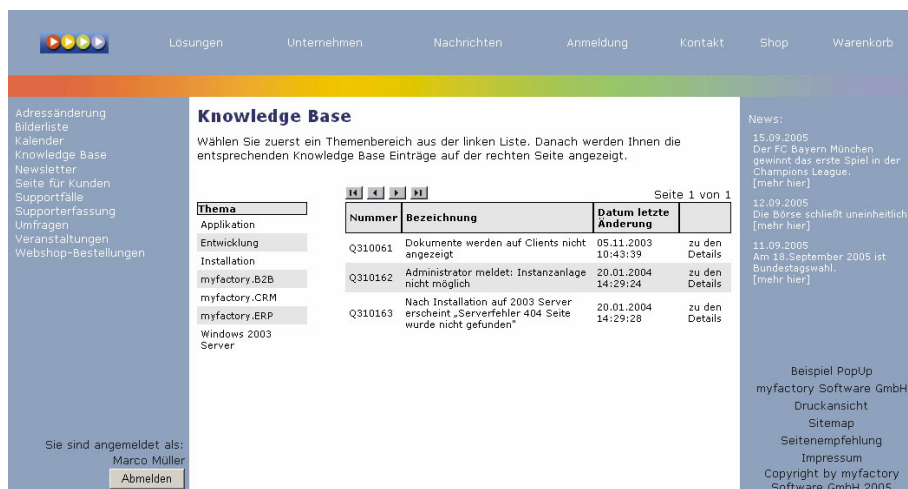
Lösungen Unternehmen Nachrichten Anmeldung Kontakt Shop Warenkorb

Adressänderung
Bilderliste
Kalender
Knowledge Base
Newsletter
Seite für Kunden
Supportfälle
Supporterfassung
Umfragen
Veranstaltungen
Webshop-Bestellungen

Sie sind angemeldet als:
Marco Müller
Abmelden

Knowledge Base

Wählen Sie zuerst ein Themenbereich aus der linken Liste. Danach werden Ihnen die entsprechenden Knowledge Base Einträge auf der rechten Seite angezeigt.

| Thema |
|---|
| Applikation |
| Entwicklung |
| Installation |
| myfactory.B2B |
| myfactory.CRM |
| myfactory.ERP |
| Windows 2003 Server |

Seite 1 von 1

| Nummer | Bezeichnung | Datum letzte Änderung | |
|---|---|---|---|
| Q310061 | Dokumente werden auf Clients nicht angezeigt | 05.11.2003 10:43:39 | zu den Details |
| Q310162 | Administrator meldet: Instanzanlage nicht möglich | 20.01.2004 14:29:24 | zu den Details |
| Q310163 | Nach Installation auf 2003 Server erscheint „Serverfehler 404 Seite wurde nicht gefunden" | 20.01.2004 14:29:28 | zu den Details |

News:

15.09.2005
Der FC Bayern München gewinnt das erste Spiel in der Champions League.
[mehr hier]

12.09.2005
Die Börse schließt uneinheitlich
[mehr hier]

11.09.2005
Am 18.September 2005 ist Bundestagswahl.
[mehr hier]

Beispiel PopUp
myfactory Software GmbH
Druckansicht
Sitemap
Seitenempfehlung
Impressum
Copyright by myfactory Software GmbH 2005